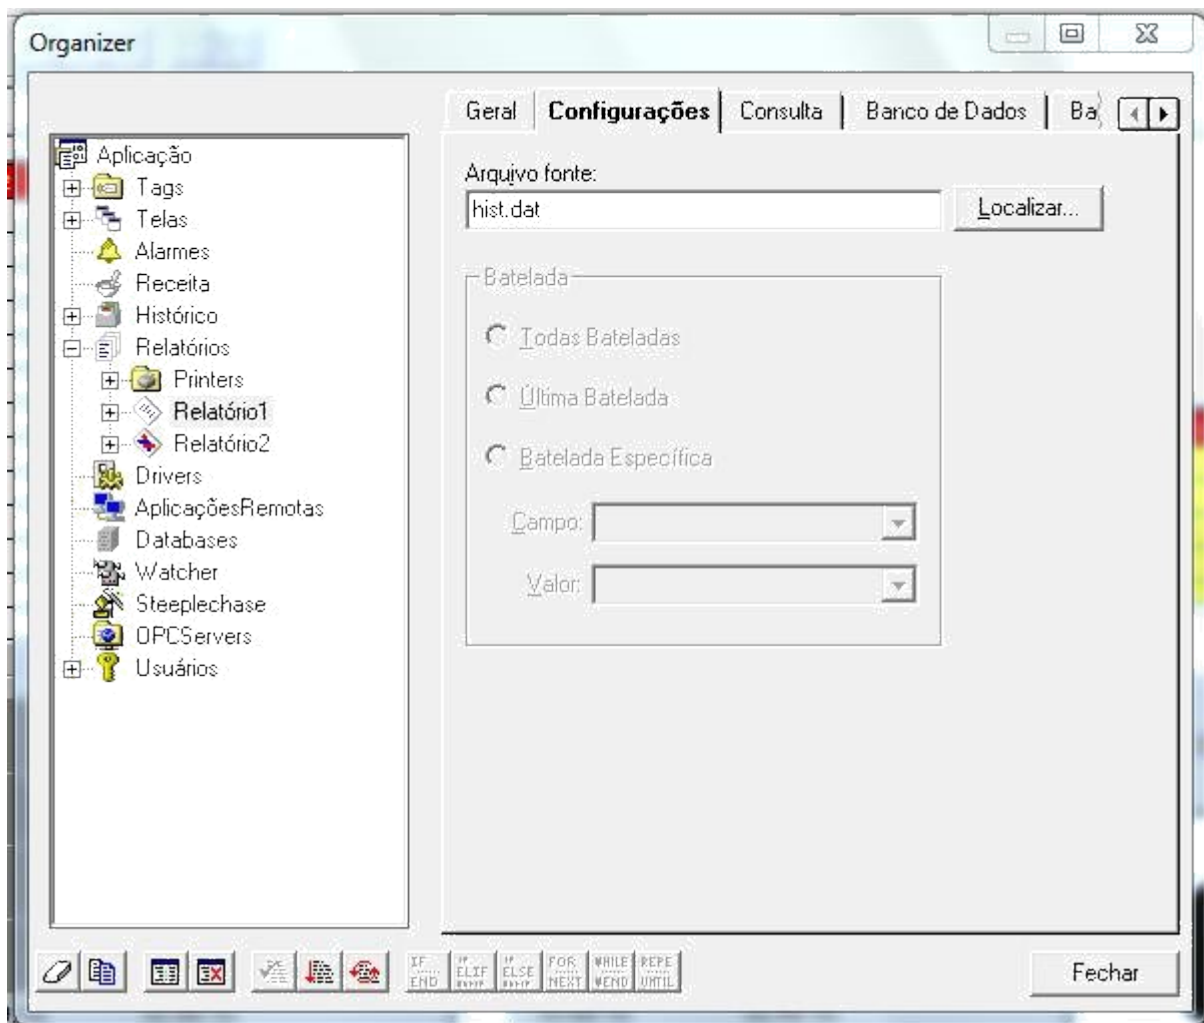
Organizer

Aplicação
Tags
Telas
Alarmes
Receita
Histórico
Relatórios
Printers
Relatório1
Relatório2
Drivers
AplicaçõesRemotas
Databases
Watcher
Steeplechase
OPCServers
Usuários

Geral | Configurações | Consulta | Banco de Dados | Ba

Arquivo fonte:
hist.dat
Localizar...

Batelada
Todas Bateladas
Última Batelada
Batelada Específica
Campo:
Valor:

IF END | IF ELIF | IF ELSE | FOR NEXT | WHILE WEND | REPE UNTIL

Fechar